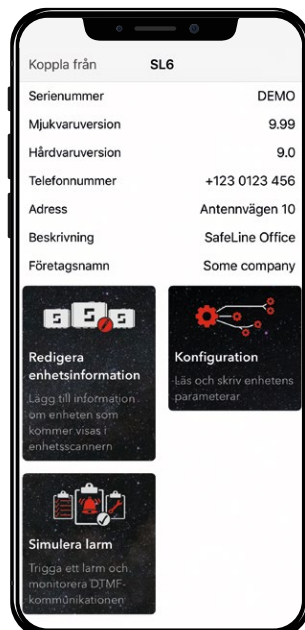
Koppla från SL6

| | |
|---|---|
| Serienummer | DEMO |
| Mjukvaruversion | 9.99 |
| Hårdvaruversion | 9.0 |
| Telefonnummer | +123 0123 456 |
| Adress | Antennvägen 10 |
| Beskrivning | SafeLine Office |
| Företagsnamn | Some company |

Redigera enhetsinformation

Lägg till information om enheten som kommer visas i enhetsscannern

Konfiguration

Läs och skriv enhetens parameterar

Simulera larm

Trigga ett larm och monitorera DTMF-kommunikationen